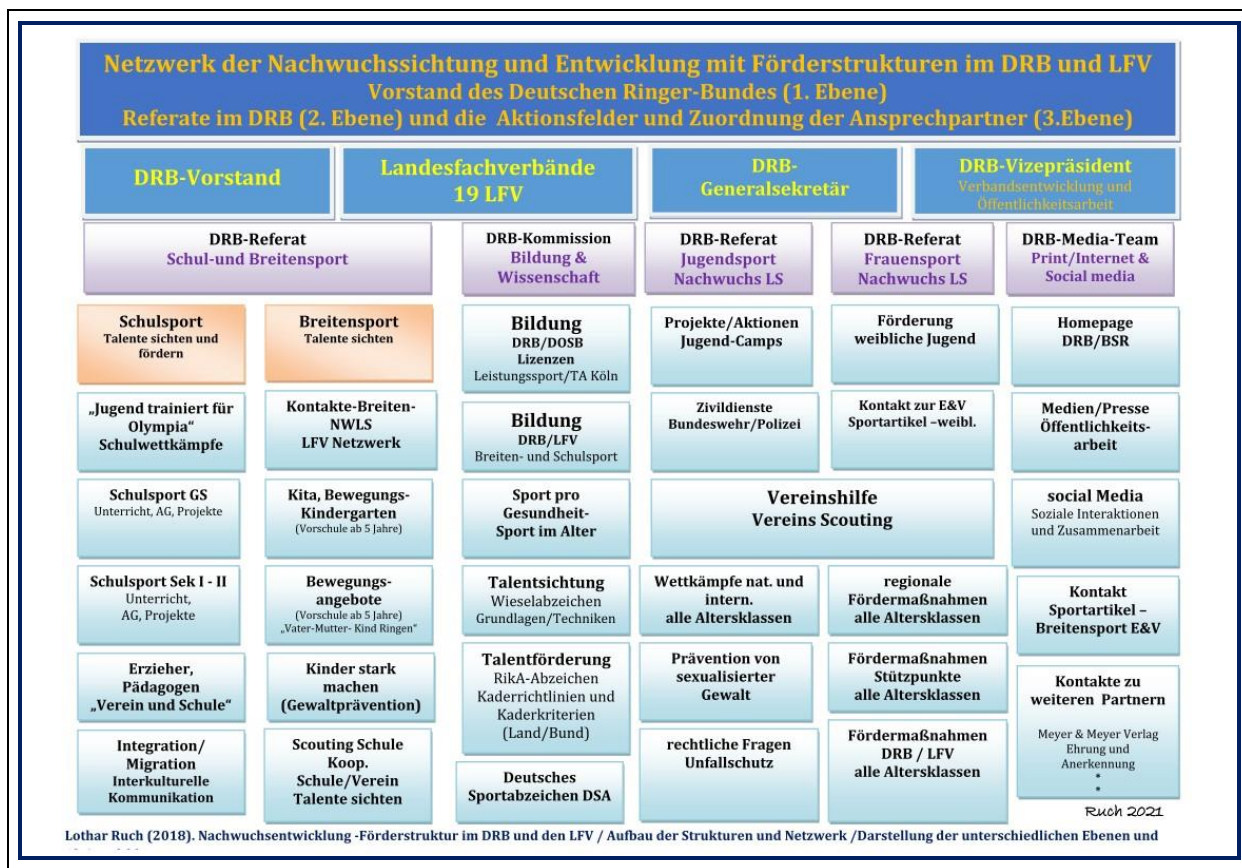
Netzwerk der Nachwuchssichtung und Entwicklung mit Förderstrukturen im DRB und LFV
Vorstand des Deutschen Ringer-Bundes (1. Ebene)
Referate im DRB (2. Ebene) und die Aktionsfelder und Zuordnung der Ansprechpartner (3.Ebene)

DRB-Vorstand

Landesfachverbände 19 LFV

DRB-Generalsekretär

DRB-Vizepräsident
Verbandsentwicklung und Öffentlichkeitsarbeit

DRB-Referat
Schul-und Breitensport

DRB-Kommission
Bildung & Wissenschaft

DRB-Referat
Jugendsport
Nachwuchs LS

DRB-Referat
Frauensport
Nachwuchs LS

DRB-Media-Team
Print/Internet & Social media

Schulsport
Talente sichten und fördern

Breitensport
Talente sichten

Bildung
DRB/DOSB
Lizenzen
Leistungssport/TA Köln

Projekte/Aktionen
Jugend-Camps

Förderung
weibliche Jugend

Homepage
DRB/BSR

„Jugend trainiert für Olympia"
Schulwettkämpfe

Kontakte-Breiten-NWLS
LFV Netzwerk

Bildung
DRB/LFV
Breiten- und Schulsport

Zivildienste
Bundeswehr/Polizei

Kontakt zur E&V
Sportartikel –weibl.

Medien/Presse
Öffentlichkeits-arbeit

Schulsport GS
Unterricht, AG, Projekte

Kita, Bewegungs-Kindergarten
(Vorschule ab 5 Jahre)

Sport pro Gesundheit-Sport im Alter

Vereinshilfe
Vereins Scouting

social Media
Soziale Interaktionen und Zusammenarbeit

Schulsport Sek I - II
Unterricht, AG, Projekte

Bewegungs-angebote
(Vorschule ab 5 Jahre)
„Vater-Mutter- Kind Ringen"

Talentsichtung
Wieselabzeichen
Grundlagen/Techniken

Wettkämpfe nat. und intern.
alle Altersklassen

regionale Fördermaßnahmen
alle Altersklassen

Kontakt
Sportartikel –
Breitensport E&V

Erzieher, Pädagogen
„Verein und Schule"

Kinder stark machen
(Gewaltprävention)

Talentförderung
RikA-Abzeichen
Kaderrichtlinien und Kaderkriterien
(Land/Bund)

Prävention von sexualisierter Gewalt

Fördermaßnahmen
Stützpunkte
alle Altersklassen

Kontakte zu weiteren Partnern
Meyer & Meyer Verlag
Ehrung und Anerkennung
•
•

Integration/ Migration
Interkulturelle Kommunikation

Scouting Schule
Koop.
Schule/Verein
Talente sichten

Deutsches Sportabzeichen DSA

rechtliche Fragen
Unfallschutz

Fördermaßnahmen
DRB / LFV
alle Altersklassen

Ruch 2021

Lothar Ruch (2018). Nachwuchsentwicklung -Förderstruktur im DRB und den LFV / Aufbau der Strukturen und Netzwerk /Darstellung der unterschiedlichen Ebenen und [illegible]